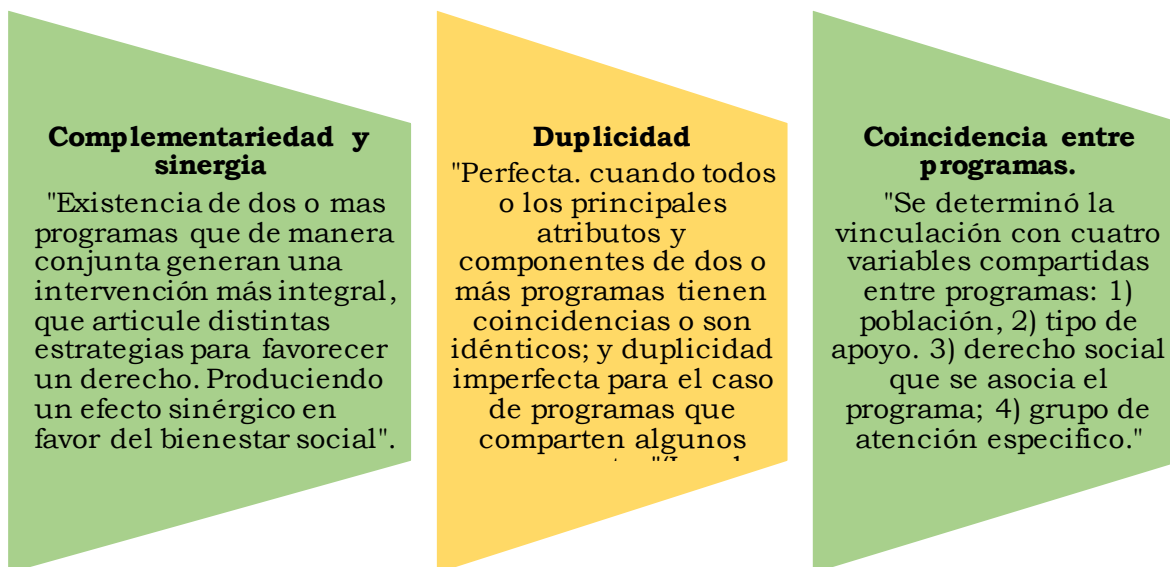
**Complementariedad y sinergia**

"Existencia de dos o mas programas que de manera conjunta generan una intervención más integral, que articule distintas estrategias para favorecer un derecho. Produciendo un efecto sinérgico en favor del bienestar social".

**Duplicidad**

"Perfecta. cuando todos o los principales atributos y componentes de dos o más programas tienen coincidencias o son idénticos; y duplicidad imperfecta para el caso de programas que comparten algunos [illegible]

**Coincidencia entre programas.**

"Se determinó la vinculación con cuatro variables compartidas entre programas: 1) población, 2) tipo de apoyo. 3) derecho social que se asocia el programa; 4) grupo de atención especifico."